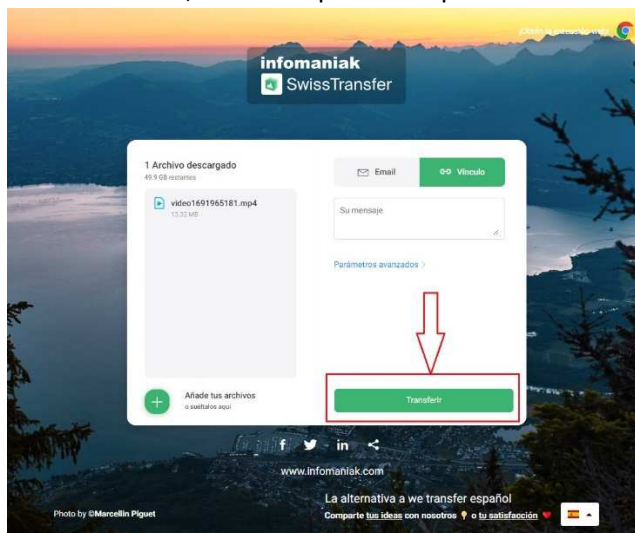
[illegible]

infomaniak
SwissTransfer

1 Archivo descargado
49.9 GB restantes

video1691965181.mp4
13.32 MB

Añade tus archivos
o suéltalos aquí

Email
Vínculo

Su mensaje

Parámetros avanzados >

Transferir

f in

www.infomaniak.com

La alternativa a we transfer español

Photo by ©Marcellin Piguet

Comparte tus ideas con nosotros o tu satisfacción